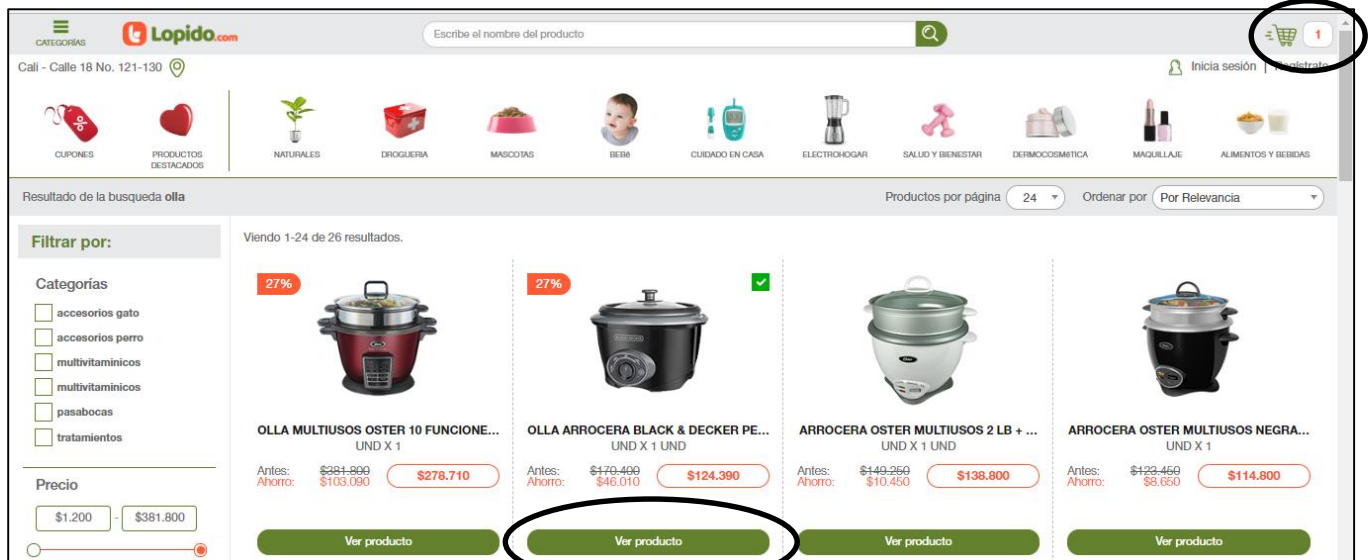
CATEGORÍAS Lopido.com

Escribe el nombre del producto

1

Cali - Calle 18 No. 121-130

Inicia sesión | Registrate

CUPONES
PRODUCTOS DESTACADOS
NATURALES
DROGUERIA
MASCOTAS
BEBé
CUIDADO EN CASA
ELECTROHOGAR
SALUD Y BIENESTAR
DERMOCOSMÉTICA
MAQUILLAJE
ALIMENTOS Y BEBIDAS

Resultado de la busqueda **olla**

Productos por página 24

Ordenar por Por Relevancia

Filtrar por:

Categorías

accesorios gato
accesorios perro
multivitaminicos
multivitaminicos
pasabocas
tratamientos

Precio

$1.200 - $381.800

Viendo 1-24 de 26 resultados.

27%

OLLA MULTIUSOS OSTER 10 FUNCIONE...
UND X 1
Antes: ~~$381.800~~
Ahorro: $103.090
$278.710
Ver producto

27%

OLLA ARROCERA BLACK & DECKER PE...
UND X 1 UND
Antes: ~~$170.400~~
Ahorro: $46.010
$124.390
Ver producto

ARROCERA OSTER MULTIUSOS 2 LB + ...
UND X 1 UND
Antes: ~~$149.250~~
Ahorro: $10.450
$138.800
Ver producto

ARROCERA OSTER MULTIUSOS NEGRA...
UND X 1
Antes: ~~$123.450~~
Ahorro: $8.650
$114.800
Ver producto